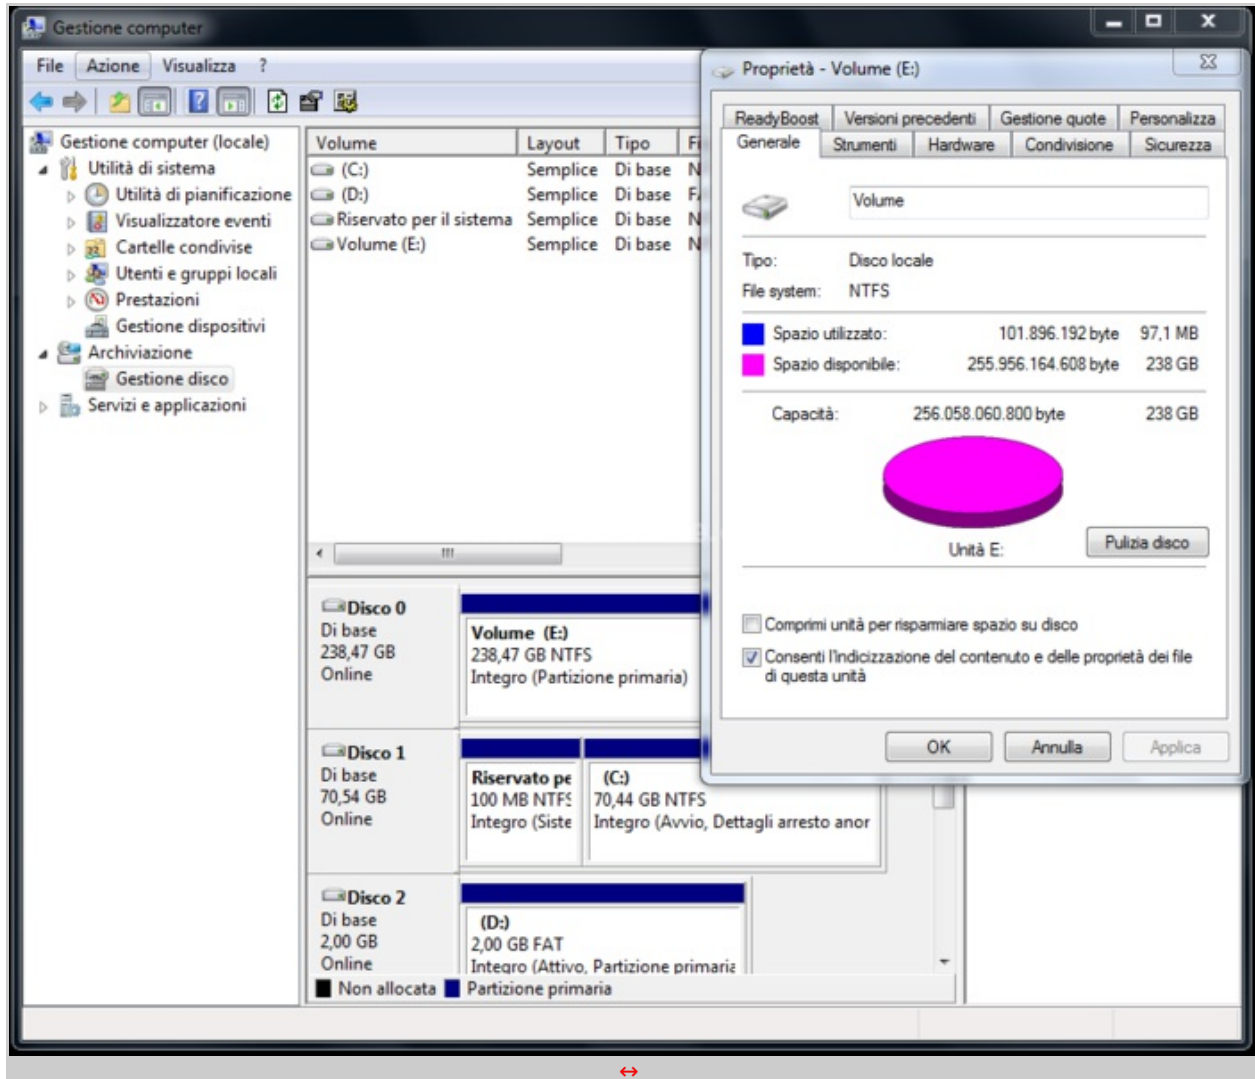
Gestione computer

File Azione Visualizza ?

Gestione computer (locale)
Utilità di sistema
Utilità di pianificazione
Visualizzatore eventi
Cartelle condivise
Utenti e gruppi locali
Prestazioni
Gestione dispositivi
Archiviazione
Gestione disco
Servizi e applicazioni

| Volume | Layout | Tipo | Fi |
|---|---|---|---|
| (C:) | Semplice | Di base | N |
| (D:) | Semplice | Di base | F |
| Riservato per il sistema | Semplice | Di base | N |
| Volume (E:) | Semplice | Di base | N |

Disco 0
Di base
238,47 GB
Online

Volume (E:)
238,47 GB NTFS
Integro (Partizione primaria)

Disco 1
Di base
70,54 GB
Online

Riservato pe
100 MB NTFS
Integro (Siste

(C:)
70,44 GB NTFS
Integro (Avvio, Dettagli arresto anor

Disco 2
Di base
2,00 GB
Online

(D:)
2,00 GB FAT
Integro (Attivo, Partizione primaria

Non allocata Partizione primaria

Proprietà - Volume (E:)

ReadyBoost Versioni precedenti Gestione quote Personalizza
Generale Strumenti Hardware Condivisione Sicurezza

Volume

Tipo: Disco locale
File system: NTFS

Spazio utilizzato: 101.896.192 byte 97,1 MB
Spazio disponibile: 255.956.164.608 byte 238 GB

Capacità: 256.058.060.800 byte 238 GB

Unità E:
Pulizia disco

Comprimi unità per risparmiare spazio su disco
Consenti l'indicizzazione del contenuto e delle proprietà dei file di questa unità

OK Annulla Applica

↔